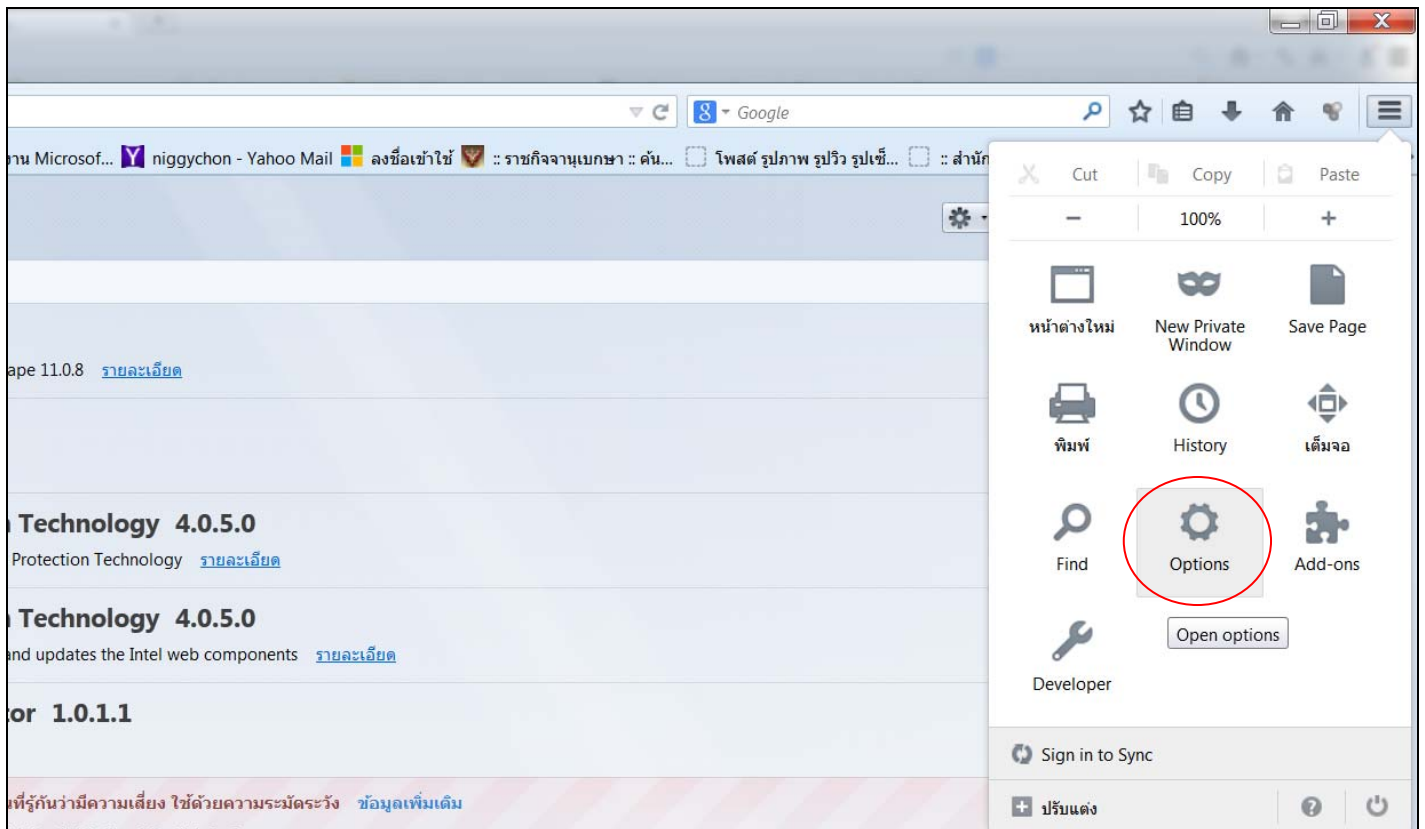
Google

าน Microsof... niggychon - Yahoo Mail ลงชื่อเข้าใช้ :: ราชกิจจานุเบกษา :: ค้น... โพสต์ รูปภาพ รูปวิว รูปเซ็... :: สำนัก

ape 11.0.8 รายละเอียด

n Technology 4.0.5.0
Protection Technology รายละเอียด

n Technology 4.0.5.0
and updates the Intel web components รายละเอียด

tor 1.0.1.1

ที่รู้กันว่ามีความเสี่ยง ใช้ด้วยความระมัดระวัง ข้อมูลเพิ่มเติม

Cut
Copy
Paste
−
100%
+
หน้าต่างใหม่
New Private Window
Save Page
พิมพ์
History
เต็มจอ
Find
Options
Add-ons
Open options
Developer
Sign in to Sync
ปรับแต่ง